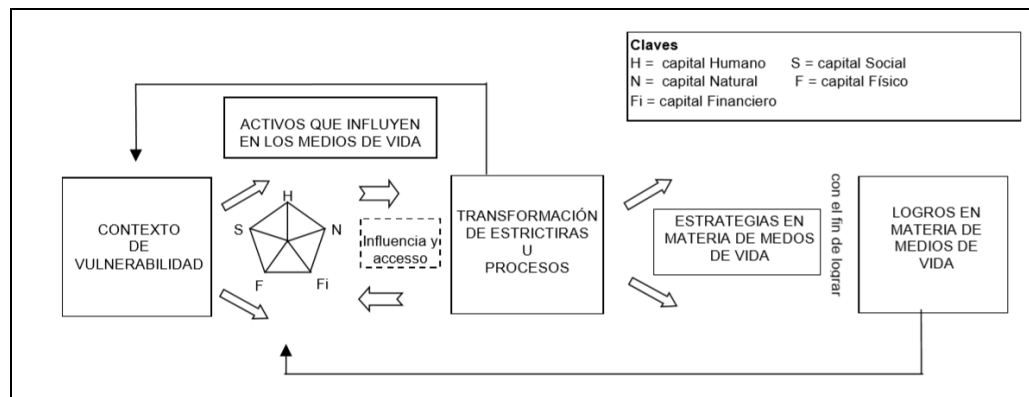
Claves
H = capital Humano S = capital Social
N = capital Natural F = capital Físico
Fi = capital Financiero

ACTIVOS QUE INFLUYEN EN LOS MEDIOS DE VIDA

CONTEXTO DE VULNERABILIDAD

H
S
N
F
Fi

Influencia y accesso

TRANSFORMACIÓN DE ESTRICTIRAS U PROCESOS

ESTRATEGIAS EN MATERIA DE MEDOS DE VIDA

con el fin de lograr

LOGROS EN MATERIA DE MEDIOS DE VIDA